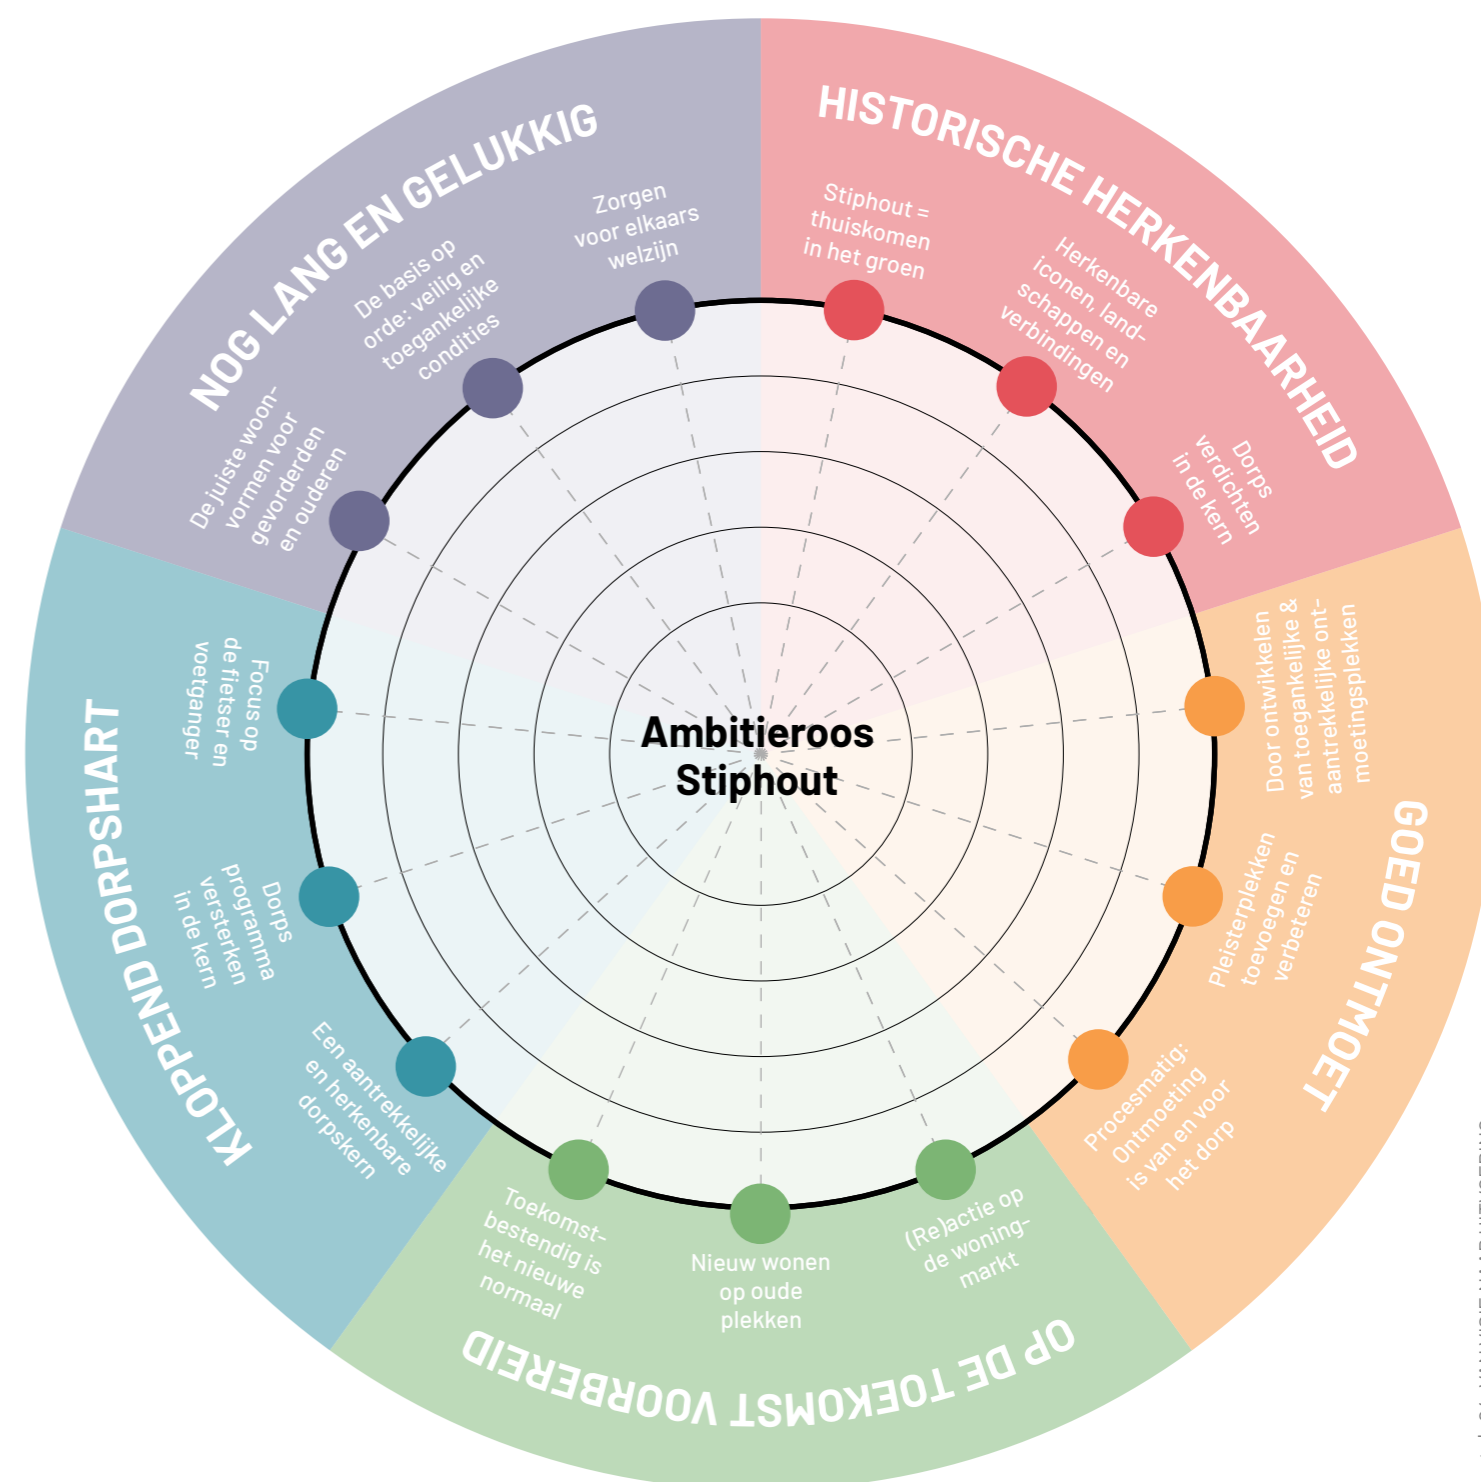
Ambitieroos Stiphout

HISTORISCHE HERKENBAARHEID

Stiphout = thuiskomen in het groen

Herkenbare iconen, landschappen en verbindingen

Dorps verdichten in de kern

GOED ONTMOET

Door ontwikkelen van toegankelijke & aantrekkelijke ontmoetingsplekken

Pleisterplekken toevoegen en verbeteren

Procesmatig: Ontmoeting is van en voor het dorp

OP DE TOEKOMST VOORBEREID

(Re)actie op de woningmarkt

Nieuw wonen op oude plekken

Toekomstbestendig is het nieuwe normaal

KLOPPEND DORPSHART

Een aantrekkelijke en herkenbare dorpskern

Dorps programma versterken in de kern

Focus op de fietser en voetganger

NOG LANG EN GELUKKIG

De juiste woonvormen voor gevorderden en ouderen

De basis op orde: veilig en toegankelijke condities

Zorgen voor elkaars welzijn